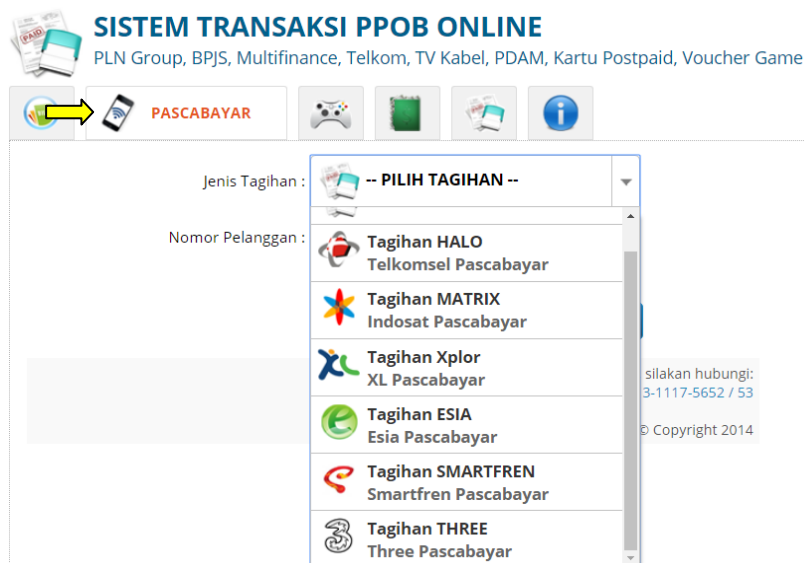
PAID

SISTEM TRANSAKSI PPOB ONLINE

PLN Group, BPJS, Multifinance, Telkom, TV Kabel, PDAM, Kartu Postpaid, Voucher Game

PASCABAYAR

Jenis Tagihan :

-- PILIH TAGIHAN --

Nomor Pelanggan :

Tagihan HALO
Telkomsel Pascabayar

Tagihan MATRIX
Indosat Pascabayar

XL

Tagihan Xplor
XL Pascabayar

Tagihan ESIA
Esia Pascabayar

Tagihan SMARTFREN
Smartfren Pascabayar

Tagihan THREE
Three Pascabayar

silakan hubungi:
3-1117-5652 / 53

© Copyright 2014